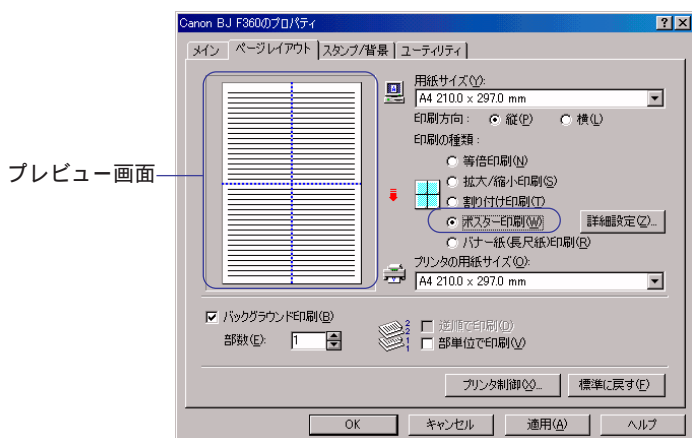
Canon BJ F360のプロパティ

?
X

メイン
ページレイアウト
スタンプ/背景
ユーティリティ

プレビュー画面

用紙サイズ(Y):
A4 210.0 x 297.0 mm

印刷方向 : 縦(P) 横(L)

印刷の種類 :

等倍印刷(N)
拡大/縮小印刷(S)
割り付け印刷(T)
ポスター印刷(W)
詳細設定(Z)...
バナー紙(長尺紙)印刷(R)

プリンタの用紙サイズ(O):
A4 210.0 x 297.0 mm

バックグラウンド印刷(B)
部数(E): 1

逆順で印刷(D)
部単位で印刷(V)

プリンタ制御(X)...
標準に戻す(F)

OK
キャンセル
適用(A)
ヘルプ